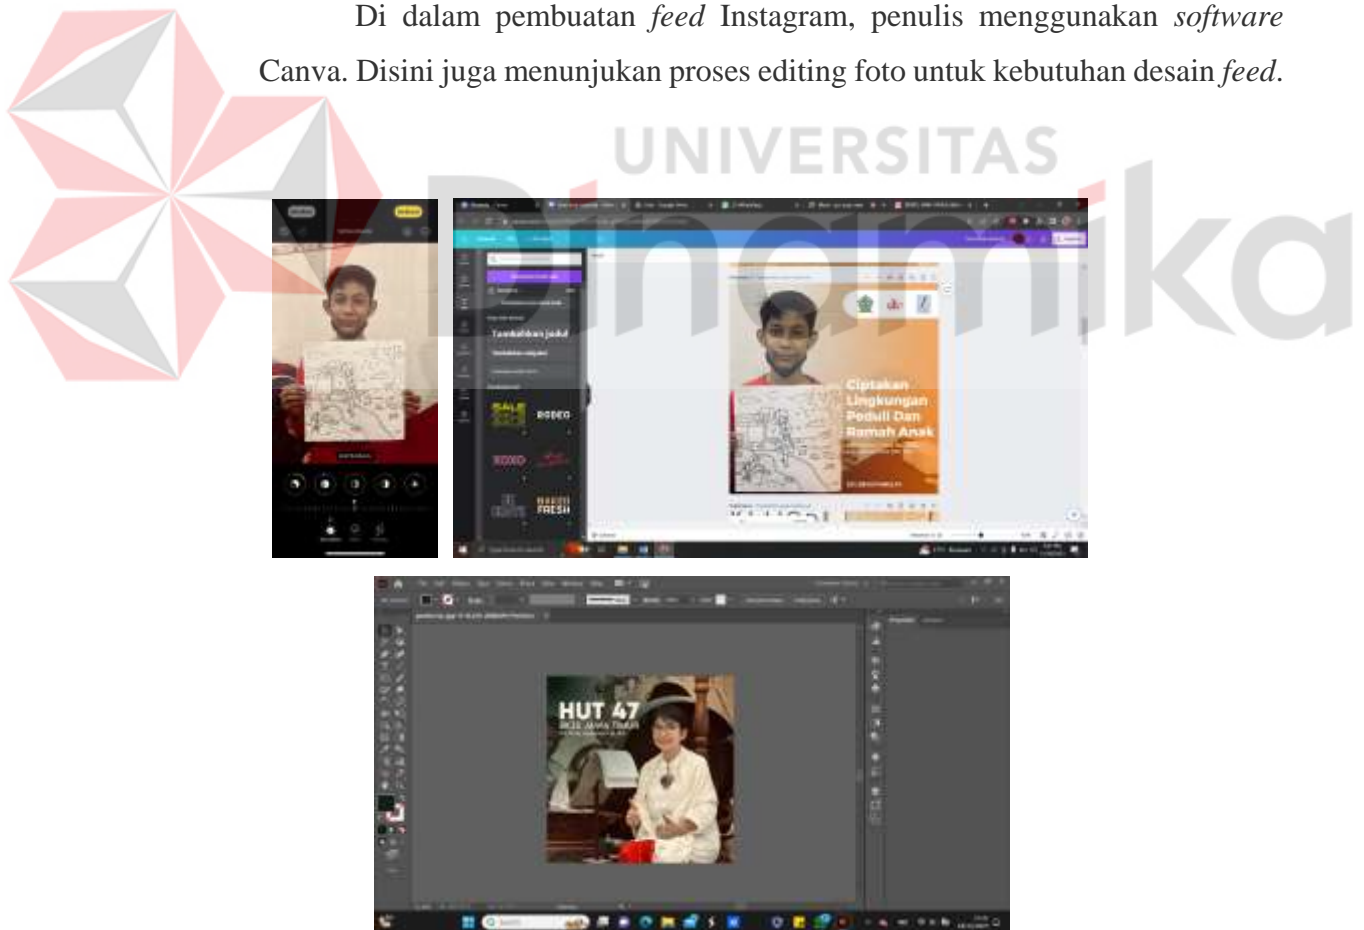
Di dalam pembuatan *feed* Instagram, penulis menggunakan *software* Canva. Disini juga menunjukan proses editing foto untuk kebutuhan desain *feed*.

UNIVERSITAS Dinamika

Tambahkan judul

RODEO

FRESH

Ciptakan Lingkungan Peduli Dan Ramah Anak

HUT 47